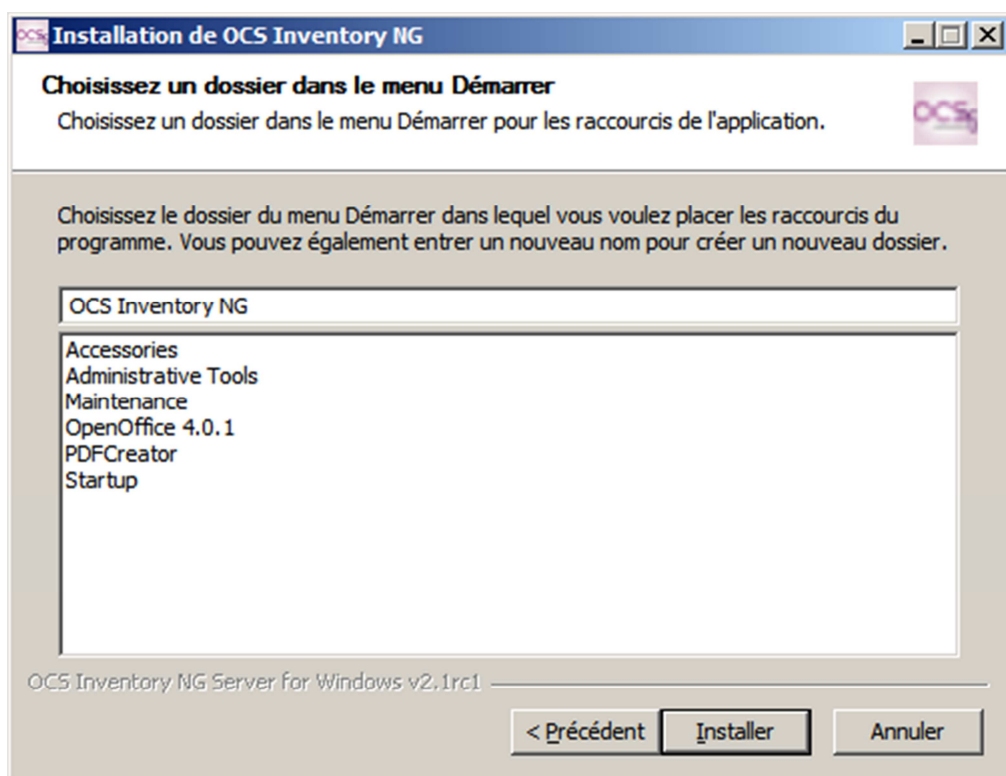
Installation de OCS Inventory NG

Choisissez un dossier dans le menu Démarrer

Choisissez un dossier dans le menu Démarrer pour les raccourcis de l'application.

Choisissez le dossier du menu Démarrer dans lequel vous voulez placer les raccourcis du programme. Vous pouvez également entrer un nouveau nom pour créer un nouveau dossier.

OCS Inventory NG

Accessories
Administrative Tools
Maintenance
OpenOffice 4.0.1
PDFCreator
Startup

OCS Inventory NG Server for Windows v2.1rc1

< Précédent
Installer
Annuler